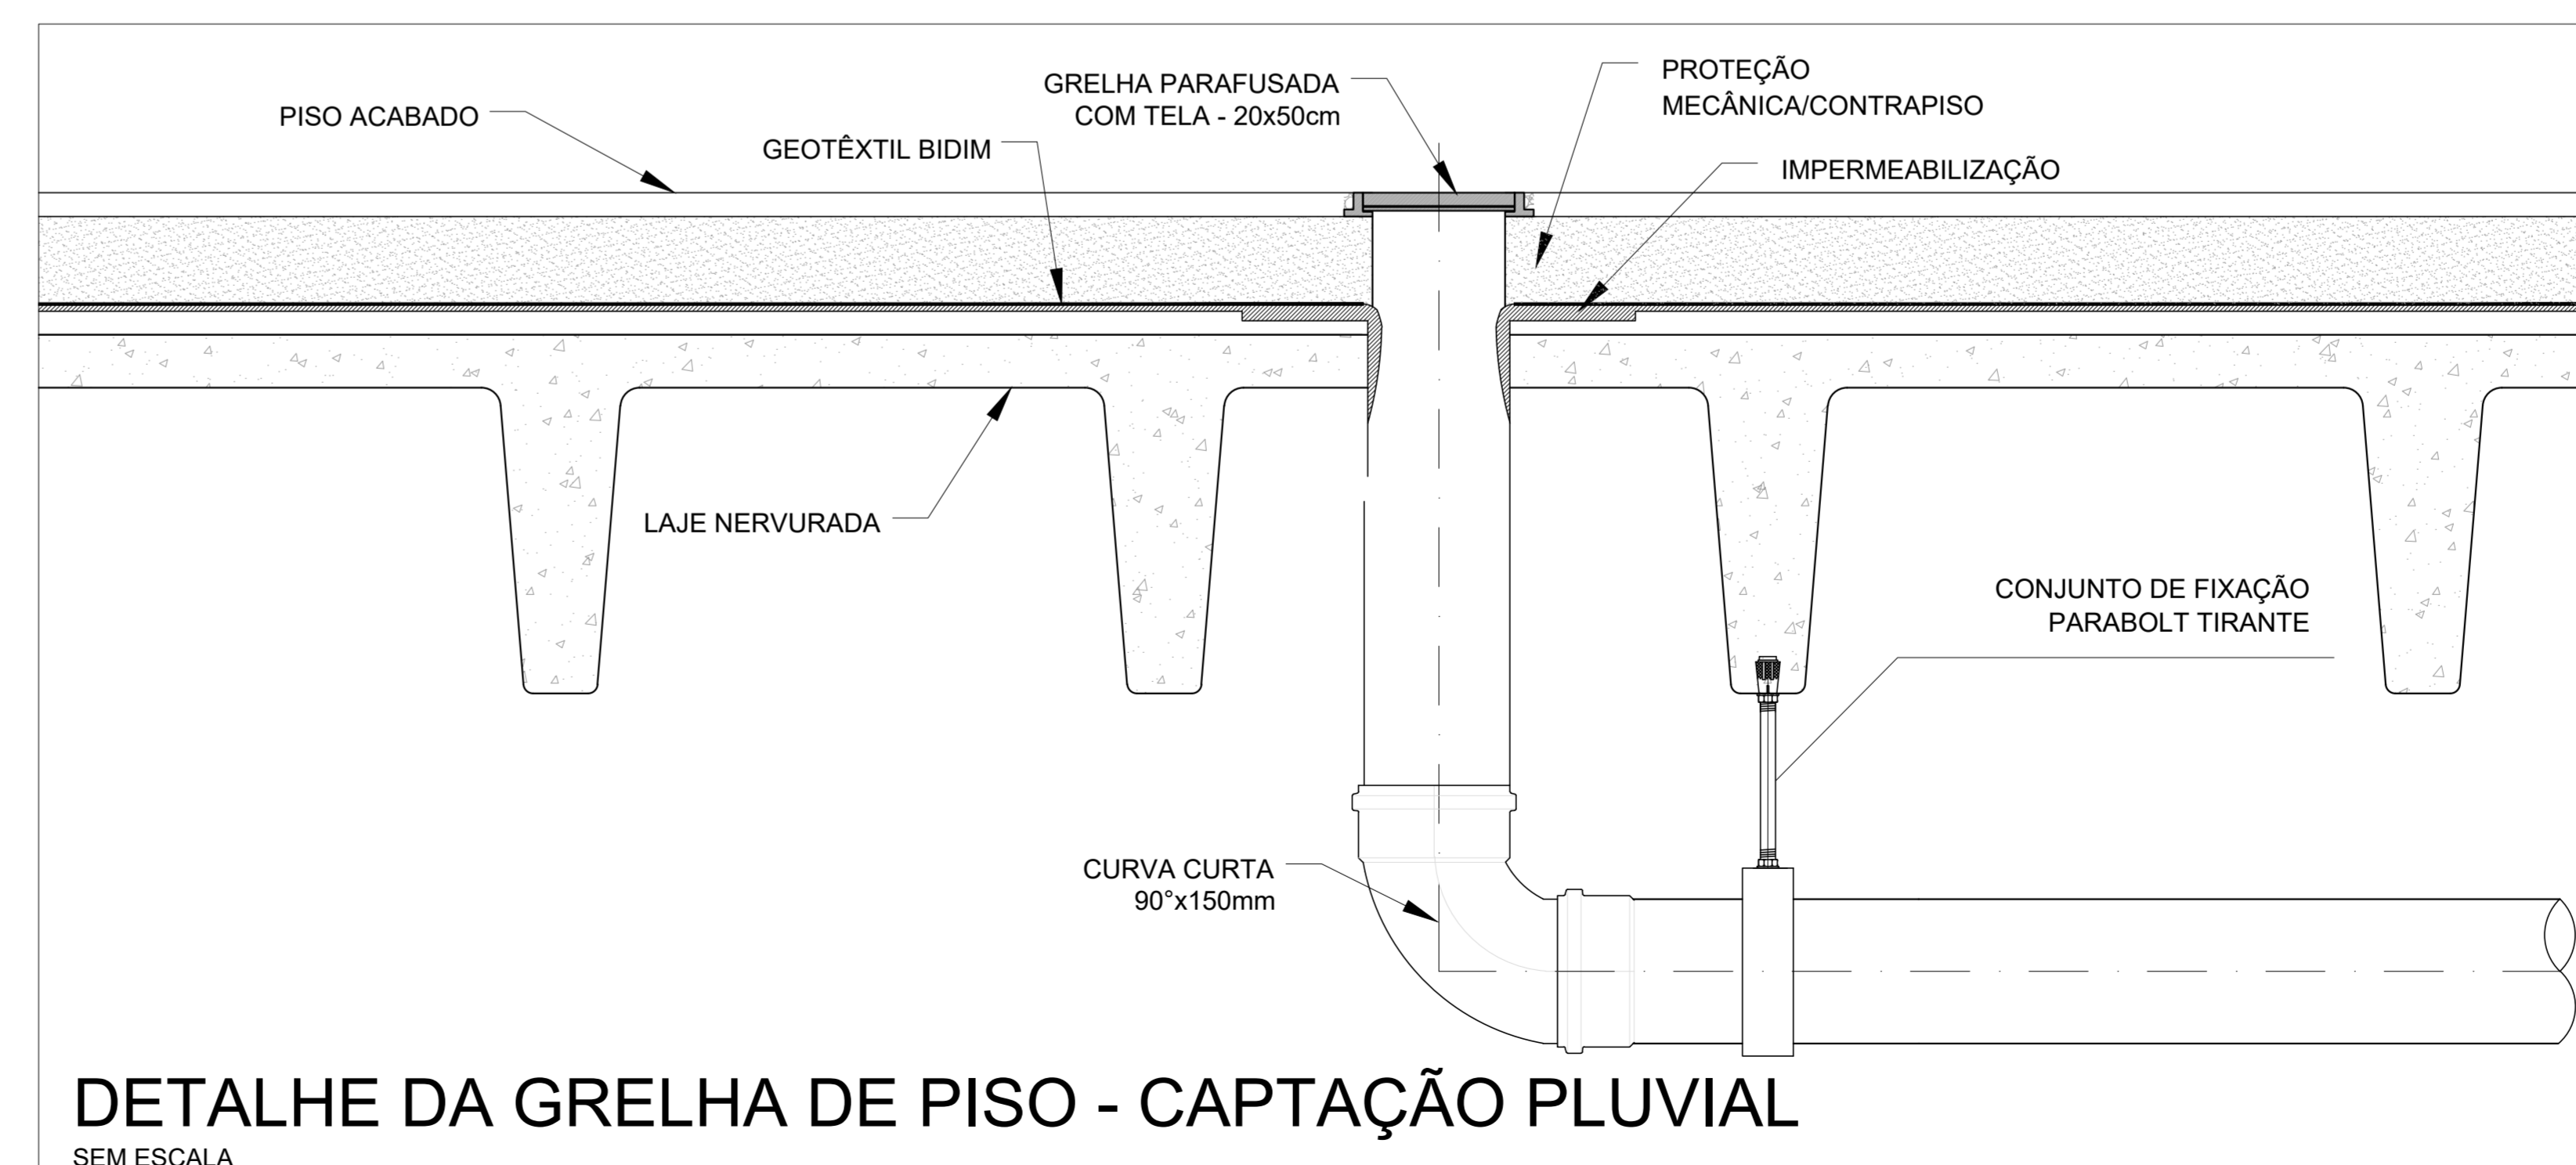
GRELHA PARAFUSADA
COM TELA - 20x50cm

PROTEÇÃO
MECÂNICA/CONTRAPISO

PISO ACABADO

GEOTÊXTIL BIDIM

IMPERMEABILIZAÇÃO

LAJE NERVURADA

CONJUNTO DE FIXAÇÃO
PARABOLT TIRANTE

CURVA CURTA
90°x150mm

DETALHE DA GRELHA DE PISO - CAPTAÇÃO PLUVIAL
SEM ESCALA